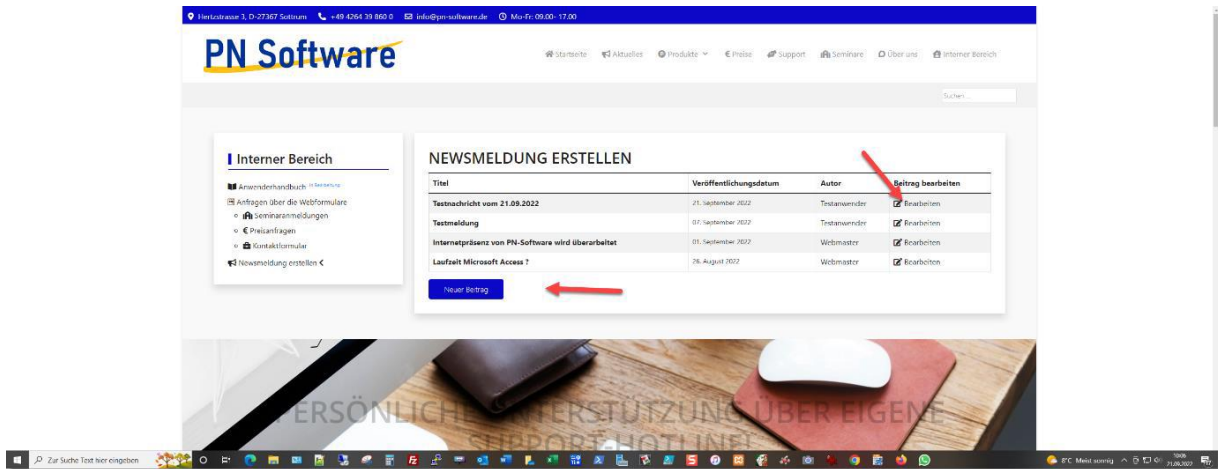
Hertzstrasse 3, D-27367 Sottrum  +49 4264 39 860 0  info@pn-software.de  Mo-Fr: 09.00- 17.00

PN Software

Startseite  Aktuelles  Produkte  € Preise  Support  Seminare  Über uns  Interner Bereich

Suchen ...

Interner Bereich

Anwenderhandbuch in Bearbeitung
Anfragen über die Webformulare
- Seminaranmeldungen
- € Preisanfragen
- Kontaktformular
Newsmeldung erstellen <

NEWSMELDUNG ERSTELLEN

| Titel | Veröffentlichungsdatum | Autor | Beitrag bearbeiten |
|---|---|---|---|
| Testnachricht vom 21.09.2022 | 21. September 2022 | Testanwender | Bearbeiten |
| Testmeldung | 07. September 2022 | Testanwender | Bearbeiten |
| Internetpräsenz von PN-Software wird überarbeitet | 01. September 2022 | Webmaster | Bearbeiten |
| Laufzeit Microsoft Access ? | 26. August 2022 | Webmaster | Bearbeiten |

Neuer Beitrag

PERSÖNLICHE UNTERSTÜTZUNG ÜBER EIGENE SUPPORT-HOTLINE!

Zur Suche Text hier eingeben

8°C Meist sonnig  10:06 21.09.2022